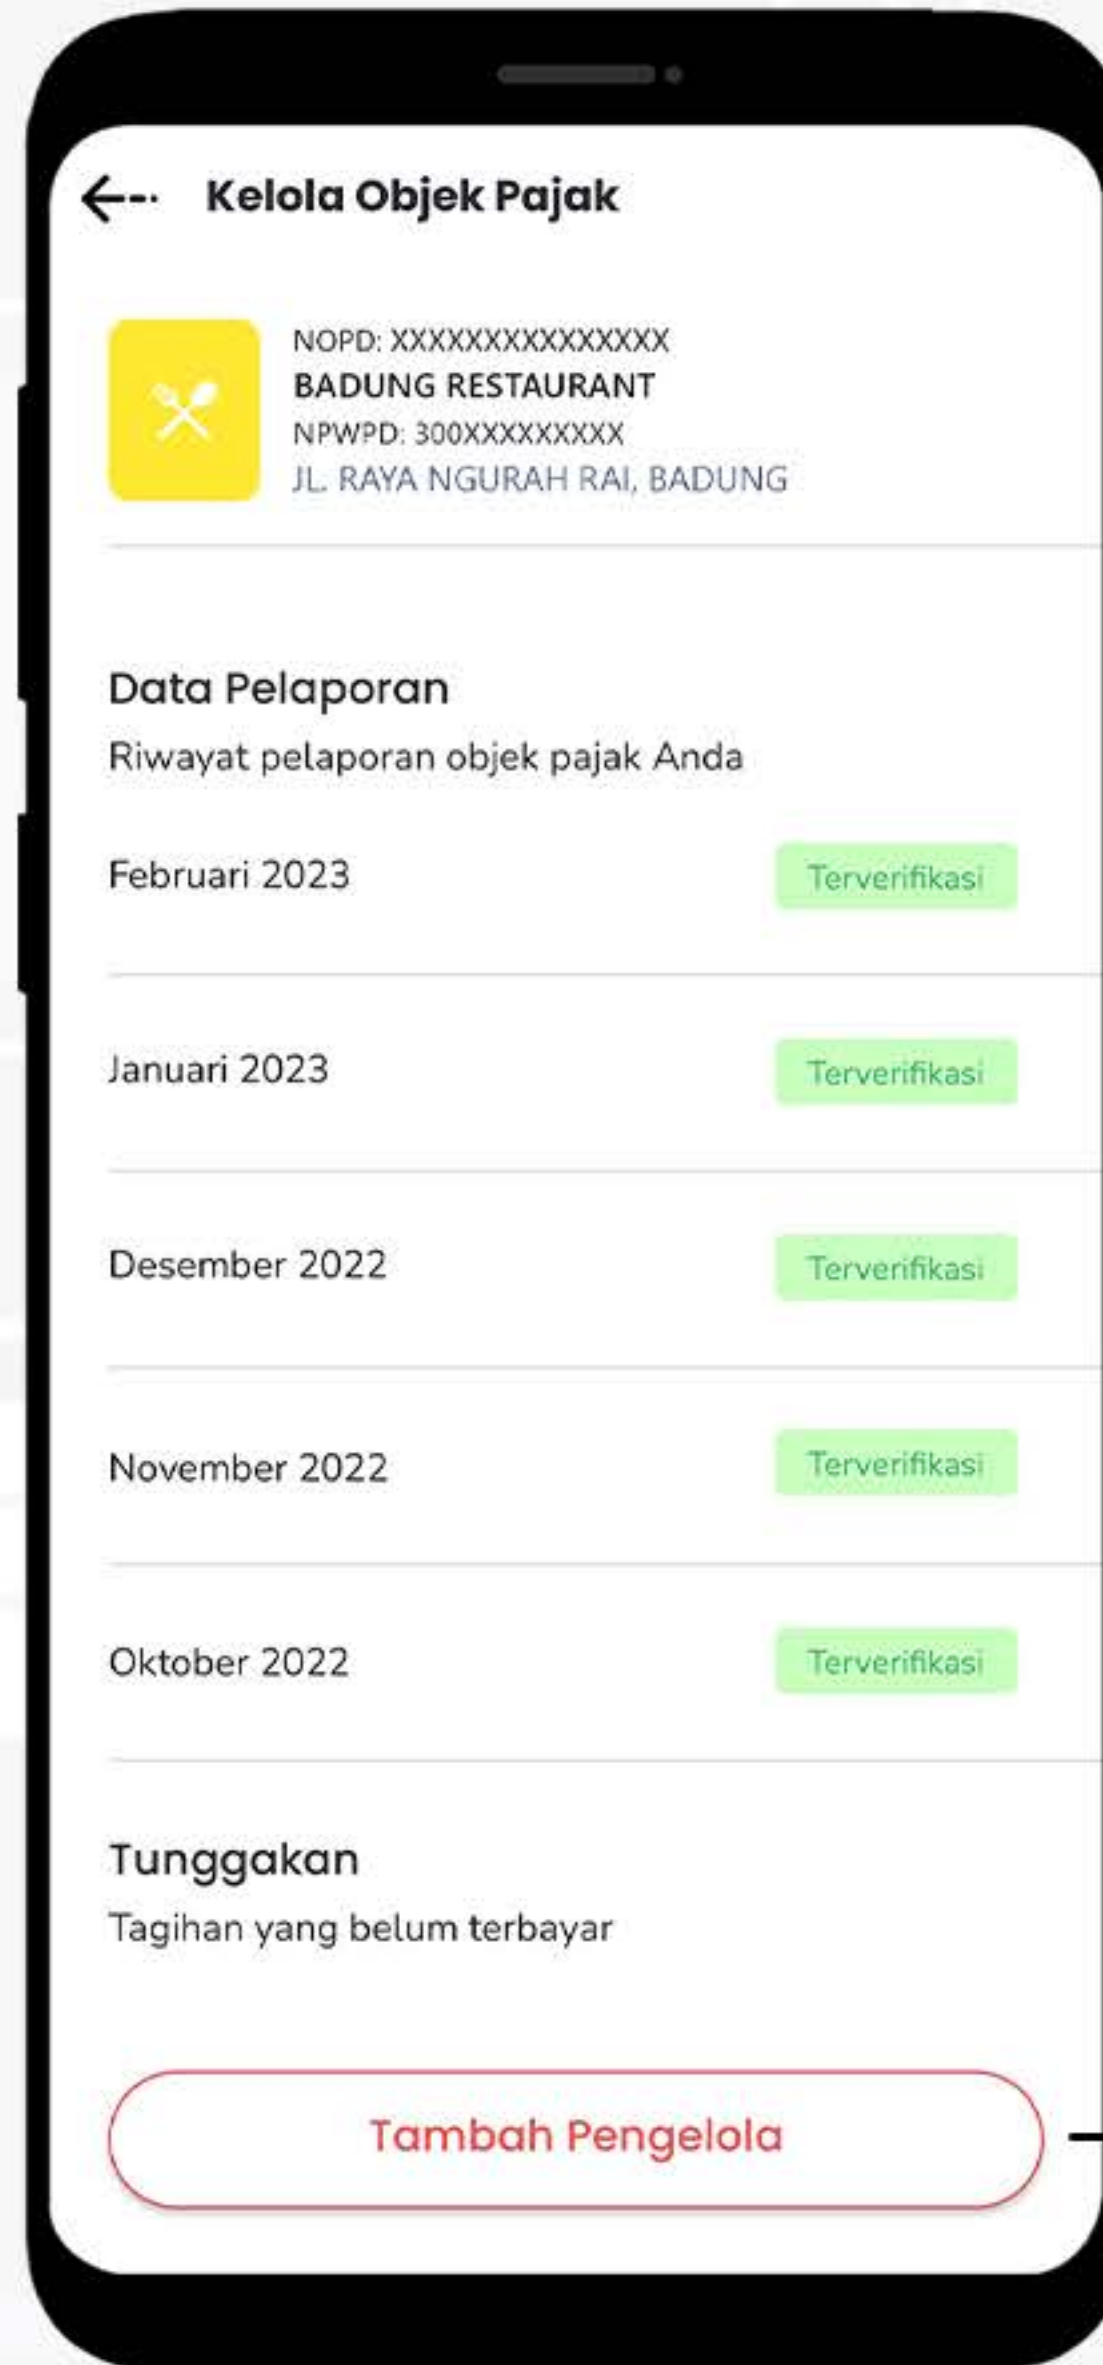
Kelola Objek Pajak

NOPD: XXXXXXXXXXXXXX
BADUNG RESTAURANT
NPWPD: 300XXXXXXXXX
JL. RAYA NGURAH RAI, BADUNG

Data Pelaporan
Riwayat pelaporan objek pajak Anda

Februari 2023 Terverifikasi

Januari 2023 Terverifikasi

Desember 2022 Terverifikasi

November 2022 Terverifikasi

Oktober 2022 Terverifikasi

Tunggakan
Tagihan yang belum terbayar

Tambah Pengelola